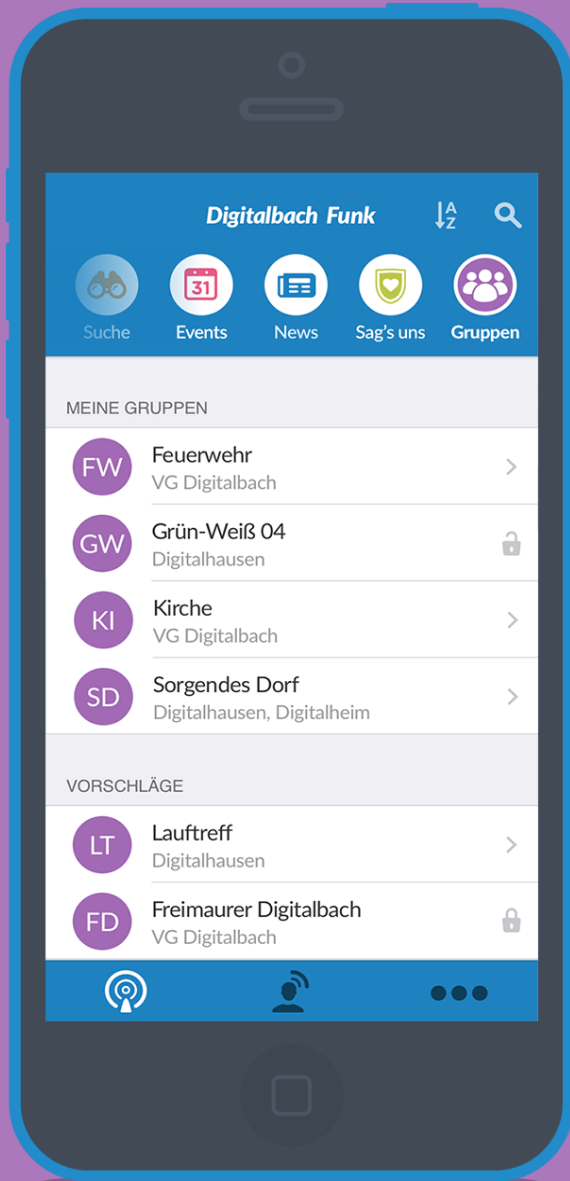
Digitalbach Funk

A
Z

31

Suche
Events
News
Sag's uns
Gruppen

MEINE GRUPPEN

FW
Feuerwehr
VG Digitalbach

GW
Grün-Weiß 04
Digitalhausen

KI
Kirche
VG Digitalbach

SD
Sorgendes Dorf
Digitalhausen, Digitalheim

VORSCHLÄGE

LT
Lauftreff
Digitalhausen

FD
Freimaurer Digitalbach
VG Digitalbach